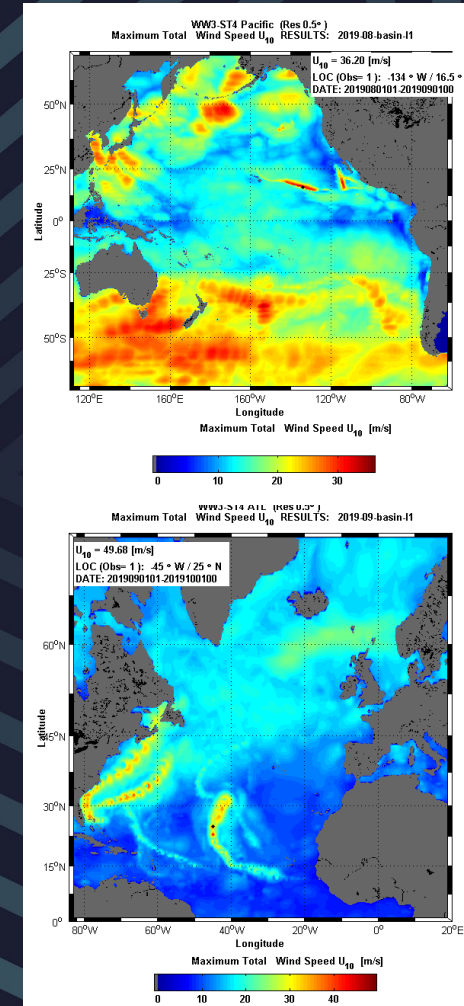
WW3-ST4 Pacific (Res 0.5°)
Maximum Total Wind Speed $U_{10}$ RESULTS: 2019-08-basin-l1

$U_{10}$ = 36.20 [m/s]
LOC (Obs= 1): -134 ° W / 16.5 °
DATE: 2019080101-2019090100

50°N
25°N
Latitude
0°
25°S
50°S

120°E 160°E 160°W 120°W 80°W
Longitude
Maximum Total Wind Speed $U_{10}$ [m/s]

0 10 20 30

WW3-ST4 ATL (Res 0.5°)
Maximum Total Wind Speed $U_{10}$ RESULTS: 2019-09-basin-l1

$U_{10}$ = 49.68 [m/s]
LOC (Obs= 1): -45 ° W / 25 ° N
DATE: 2019090101-2019100100

60°N
Latitude
45°N
30°N
15°N
0°

80°W 60°W 40°W 20°W 0° 20°E
Longitude
Maximum Total Wind Speed $U_{10}$ [m/s]

0 10 20 30 40